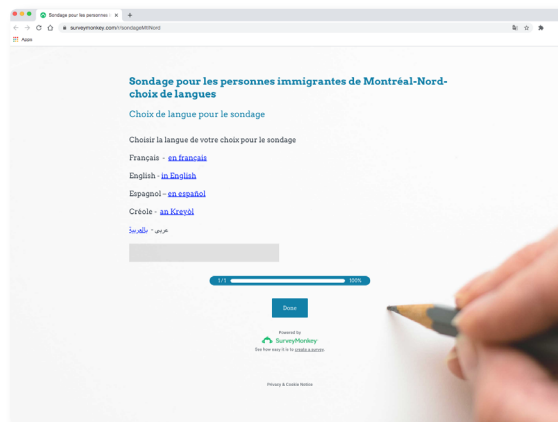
Sondage pour les personnes i ×

surveymonkey.com/r/sondageMtlNord

Apps

Sondage pour les personnes immigrantes de Montréal-Nord-choix de langues

Choix de langue pour le sondage

Choisir la langue de votre choix pour le sondage

Français - en français

English - in English

Espagnol – en español

Créole - an Kreyòl

عربي - بالعربية

1 / 1 100%

Done

Powered by
SurveyMonkey
See how easy it is to create a survey.

Privacy & Cookie Notice